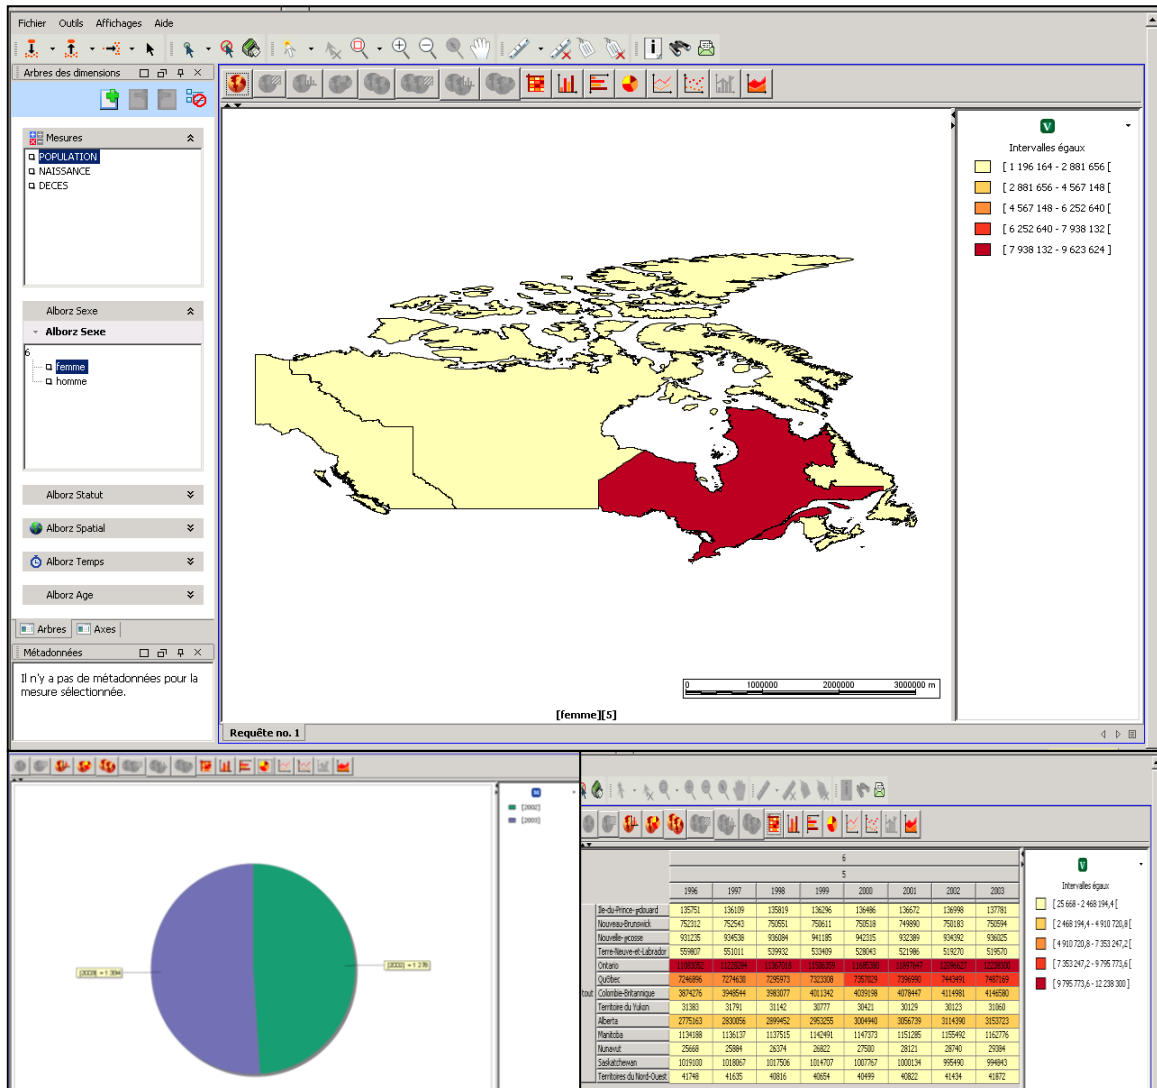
Fichier Outils Affichages Aide

Arbres des dimensions

Mesures
POPULATION
NAISSANCE
DECES

Alborz Sexe
Alborz Sexe
6
femme
homme

Alborz Statut
Alborz Spatial
Alborz Temps
Alborz Age

Arbres Axes

Métadonnées

Il n'y a pas de métadonnées pour la mesure sélectionnée.

Intervalles égaux
[ 1 196 164 - 2 881 656 [
[ 2 881 656 - 4 567 148 [
[ 4 567 148 - 6 252 640 [
[ 6 252 640 - 7 938 132 [
[ 7 938 132 - 9 623 624 ]

0 1000000 2000000 3000000 m

[femme][5]

Requête no. 1

[2002]
[2003]

[2003] = 1 394
[2002] = 1 278

6
5

| | | 1996 | 1997 | 1998 | 1999 | 2000 | 2001 | 2002 | 2003 |
|---|---|---|---|---|---|---|---|---|---|
| tout | Île-du-Prince-Édouard | 135751 | 136109 | 135819 | 136296 | 136486 | 136672 | 136998 | 137781 |
| | Nouveau-Brunswick | 752312 | 752543 | 750551 | 750611 | 750518 | 749890 | 750183 | 750594 |
| | Nouvelle-Écosse | 931235 | 934538 | 936084 | 941185 | 942315 | 932389 | 934392 | 936025 |
| | Terre-Neuve-et-Labrador | 559807 | 551011 | 539932 | 533409 | 528043 | 521986 | 519270 | 519570 |
| | Ontario | 11083182 | 11228384 | 11387018 | 11536269 | 11685380 | 11897647 | 12096627 | 12238300 |
| | Québec | 7246896 | 7274638 | 7295973 | 7323308 | 7357029 | 7396990 | 7443491 | 7487169 |
| | Colombie-Britannique | 3874276 | 3948544 | 3983077 | 4011342 | 4039198 | 4078447 | 4114981 | 4146580 |
| | Territoire du Yukon | 31383 | 31791 | 31142 | 30777 | 30421 | 30129 | 30123 | 31060 |
| | Alberta | 2775163 | 2830056 | 2899452 | 2953255 | 3004940 | 3056739 | 3114390 | 3153723 |
| | Manitoba | 1134188 | 1136137 | 1137515 | 1142491 | 1147373 | 1151285 | 1155492 | 1162776 |
| | Nunavut | 25668 | 25884 | 26374 | 26822 | 27580 | 28121 | 28740 | 29384 |
| | Saskatchewan | 1019100 | 1018067 | 1017506 | 1014707 | 1007767 | 1000134 | 995490 | 994843 |
| | Territoires du Nord-Ouest | 41748 | 41635 | 40816 | 40654 | 40499 | 40822 | 41434 | 41872 |

Intervalles égaux
[ 25 668 - 2 468 194,4 [
[ 2 468 194,4 - 4 910 720,8 [
[ 4 910 720,8 - 7 353 247,2 [
[ 7 353 247,2 - 9 795 773,6 [
[ 9 795 773,6 - 12 238 300 ]